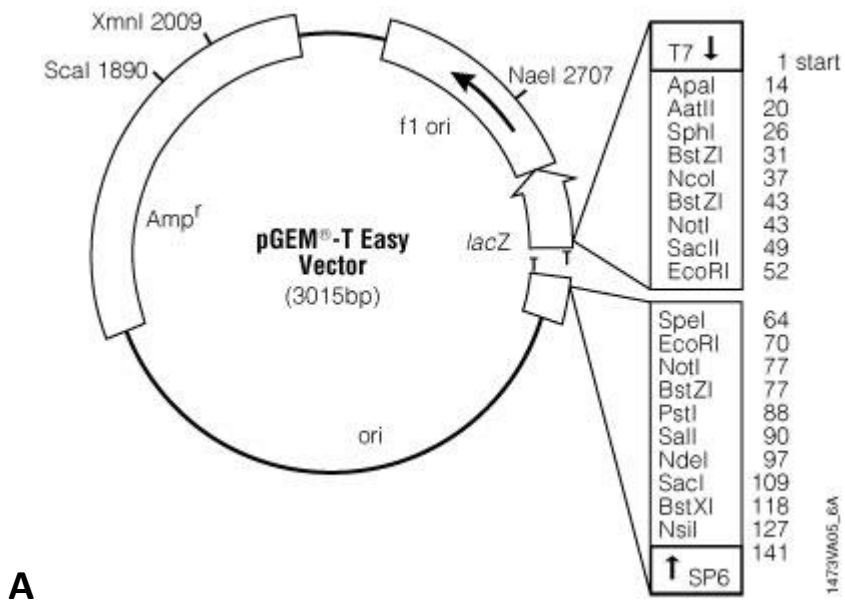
XmnI 2009
ScaI 1890
NaeI 2707
f1 ori
Amp$^r$
pGEM®-T Easy Vector
(3015bp)
lacZ
T
T
ori

T7 ↓ 1 start
ApaI 14
AatII 20
SphI 26
BstZI 31
NcoI 37
BstZI 43
NotI 43
SacII 49
EcoRI 52

SpeI 64
EcoRI 70
NotI 77
BstZI 77
PstI 88
SalI 90
NdeI 97
SacI 109
BstXI 118
NsiI 127
141
↑ SP6

1473VA05_6A

A